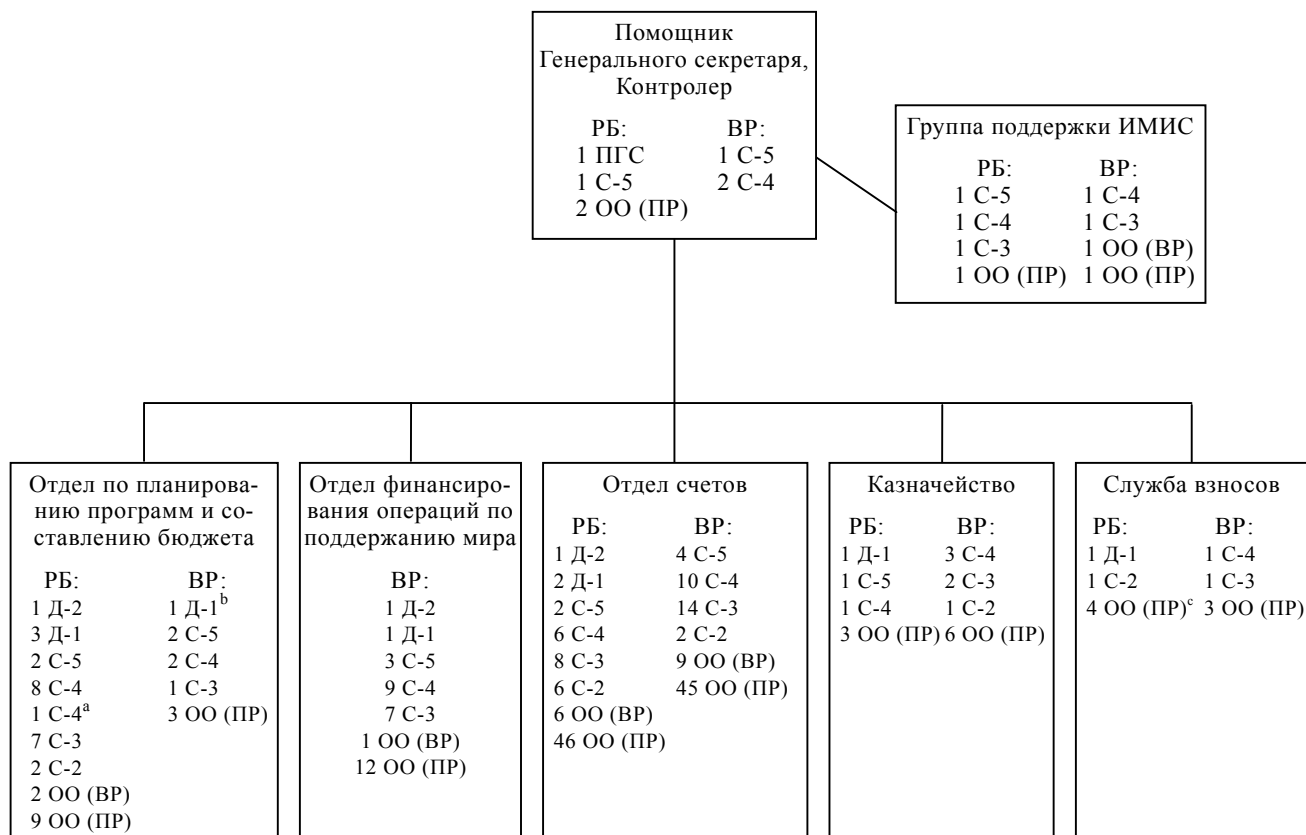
Помощник Генерального секретаря, Контролер

РБ:
1 ПГС
1 С-5
2 ОО (ПР)

ВР:
1 С-5
2 С-4

Группа поддержки ИМИС

РБ:
1 С-5
1 С-4
1 С-3
1 ОО (ПР)

ВР:
1 С-4
1 С-3
1 ОО (ВР)
1 ОО (ПР)

Отдел по планированию программ и составлению бюджета

РБ:
1 Д-2
3 Д-1
2 С-5
8 С-4
1 С-4$^a$
7 С-3
2 С-2
2 ОО (ВР)
9 ОО (ПР)

ВР:
1 Д-1$^b$
2 С-5
2 С-4
1 С-3
3 ОО (ПР)

Отдел финансирования операций по поддержанию мира

ВР:
1 Д-2
1 Д-1
3 С-5
9 С-4
7 С-3
1 ОО (ВР)
12 ОО (ПР)

Отдел счетов

РБ:
1 Д-2
2 Д-1
2 С-5
6 С-4
8 С-3
6 С-2
6 ОО (ВР)
46 ОО (ПР)

ВР:
4 С-5
10 С-4
14 С-3
2 С-2
9 ОО (ВР)
45 ОО (ПР)

Казначейство

РБ:
1 Д-1
1 С-5
1 С-4
3 ОО (ПР)

ВР:
3 С-4
2 С-3
1 С-2
6 ОО (ПР)

Служба взносов

РБ:
1 Д-1
1 С-2
4 ОО (ПР)$^c$

ВР:
1 С-4
1 С-3
3 ОО (ПР)